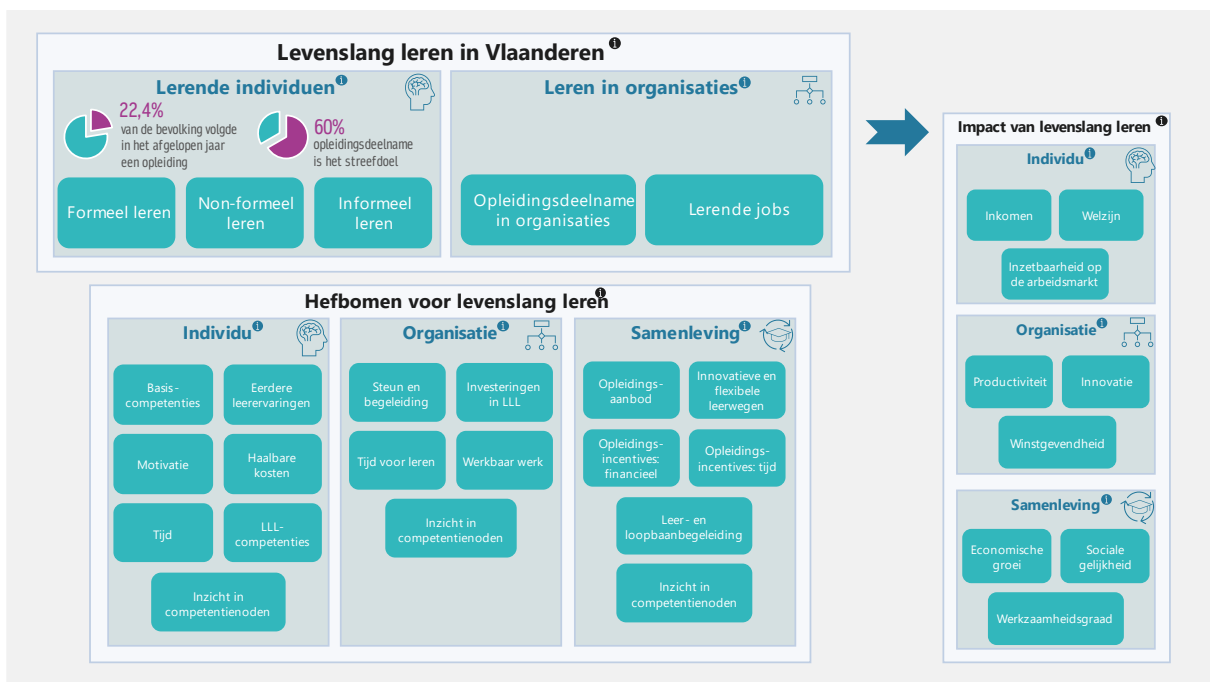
Levenslang leren in Vlaanderen

Lerende individuen

22,4%
van de bevolking volgde in het afgelopen jaar een opleiding

60%
opleidingsdeelname is het streefdoel

Formeel leren

Non-formeel leren

Informeel leren

Leren in organisaties

Opleidingsdeelname in organisaties

Lerende jobs

Hefbomen voor levenslang leren

Individu

Basis-competenties

Eerdere leerervaringen

Motivatie

Haalbare kosten

Tijd

LLL-competenties

Inzicht in competentienoden

Organisatie

Steun en begeleiding

Investeringen in LLL

Tijd voor leren

Werkbaar werk

Inzicht in competentienoden

Samenleving

Opleidings-aanbod

Innovatieve en flexibele leerwegen

Opleidings-incentives: financieel

Opleidings-incentives: tijd

Leer- en loopbaanbegeleiding

Inzicht in competentienoden

Impact van levenslang leren

Individu

Inkomen

Welzijn

Inzetbaarheid op de arbeidsmarkt

Organisatie

Productiviteit

Innovatie

Winstgevendheid

Samenleving

Economische groei

Sociale gelijkheid

Werkzaamheidsgraad